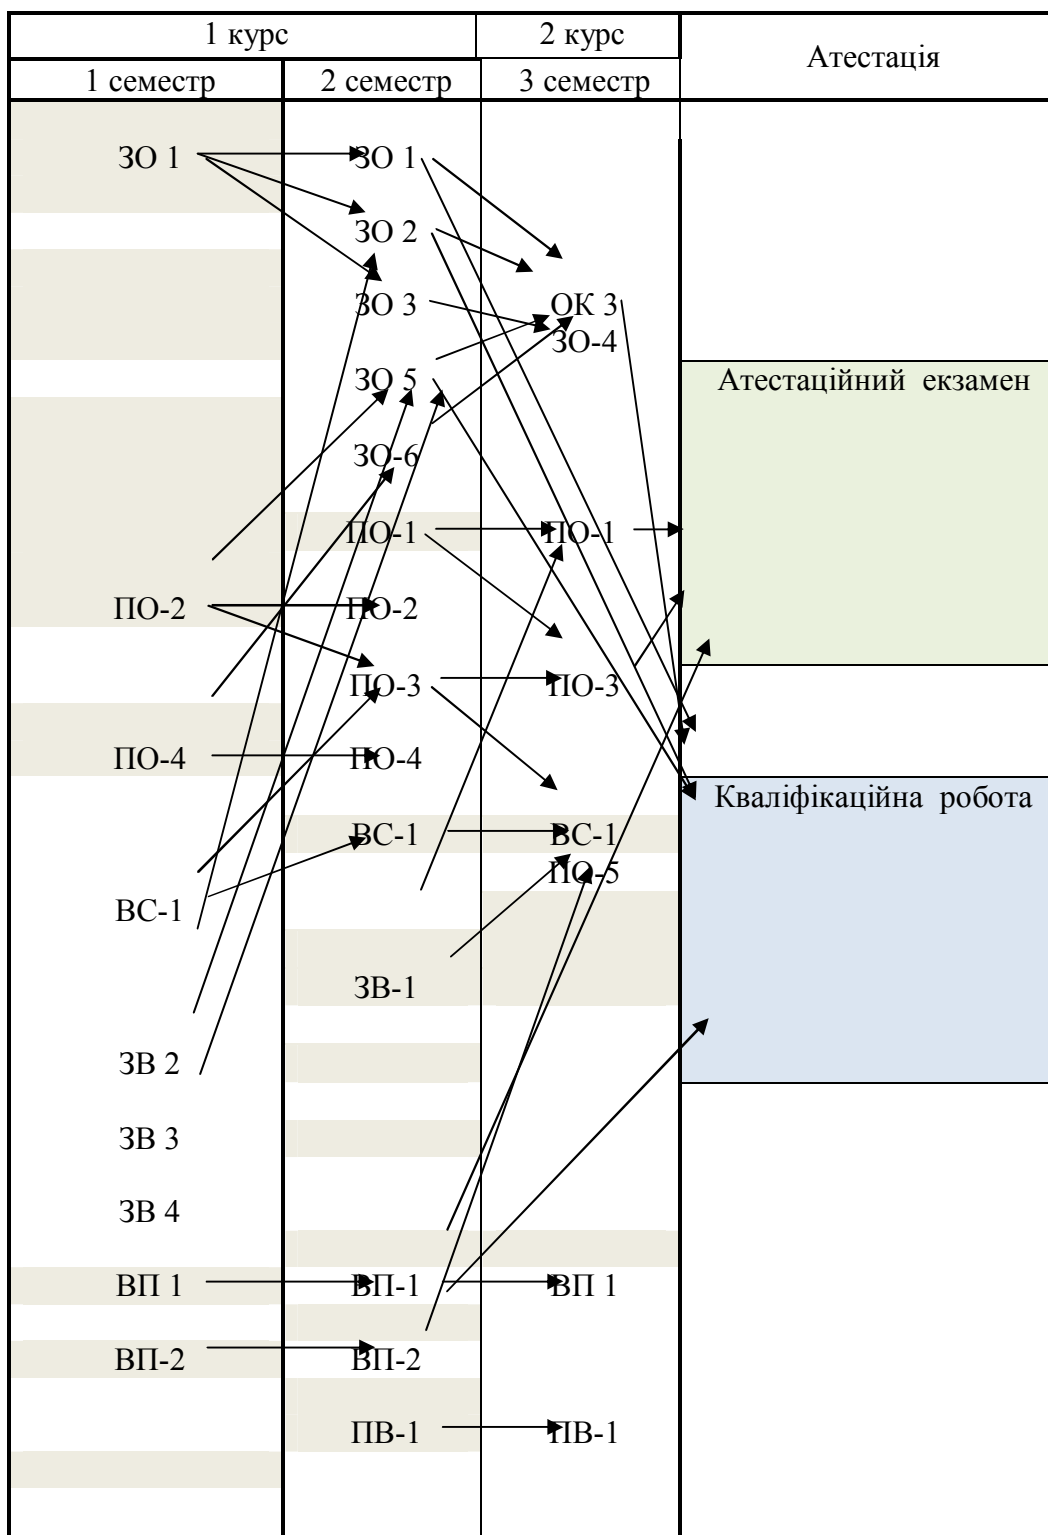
| 1 курс | | 2 курс | Атестація |
|---|---|---|---|
| 1 семестр | 2 семестр | 3 семестр | |

ЗО 1
ПО-2
ПО-4
ВС-1
ЗВ 2
ЗВ 3
ЗВ 4
ВП 1
ВП-2

ЗО 1
ЗО 2
ЗО 3
ЗО 5
ЗО-6
ПО-1
ПО-2
ПО-3
ПО-4
ВС-1
ЗВ-1
ВП-1
ВП-2
ПВ-1

ОК 3
ЗО-4
ПО-1
ПО-3
ВС-1
ПО-5
ВП 1
ПВ-1

Атестаційний екзамен
Кваліфікаційна робота